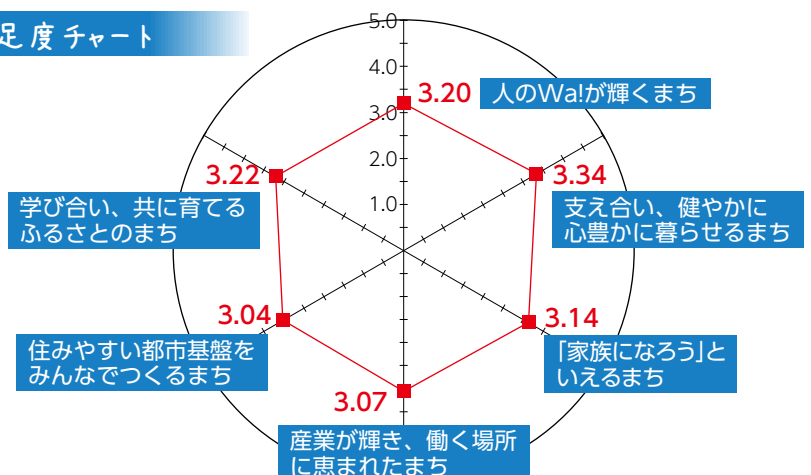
足度チャート

5.0
4.0
3.0
2.0
1.0

3.20 人のWa!が輝くまち

3.34 支え合い、健やかに心豊かに暮らせるまち

3.14 「家族になろう」といえるまち

3.07 産業が輝き、働く場所に恵まれたまち

3.04 住みやすい都市基盤をみんなでつくるまち

3.22 学び合い、共に育てるふるさとのまち